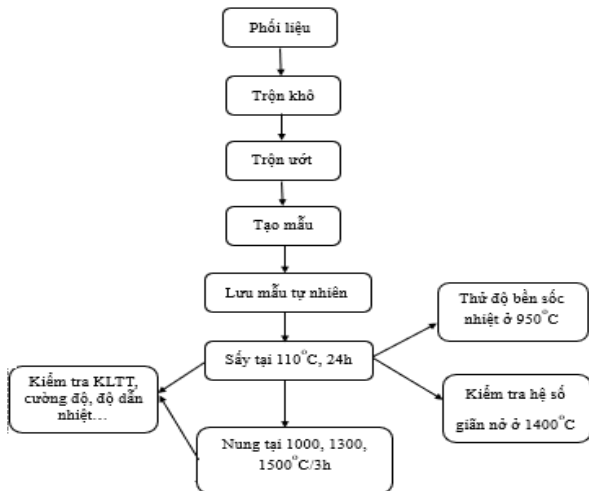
Phối liệu

Trộn khô

Trộn ướt

Tạo mẫu

Lưu mẫu tự nhiên

Thử độ bền sốc nhiệt ở $950^{o}C$

Kiểm tra KLTT, cường độ, độ dẫn nhiệt…

Sấy tại $110^{o}C$, 24h

Kiểm tra hệ số giãn nở ở $1400^{o}C$

Nung tại 1000, 1300, $1500^{o}C$/3h